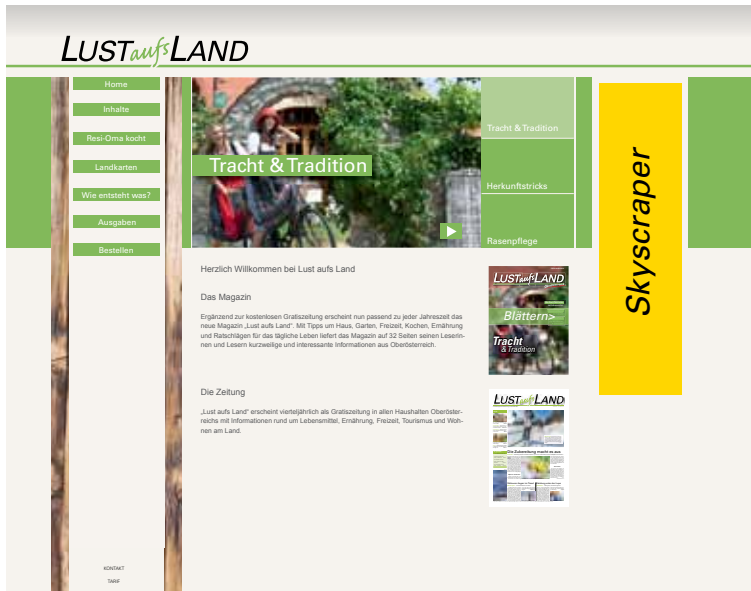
LUST aufs LAND

Home
Inhalte
Resi-Oma kocht
Landkarten
Wie entsteht was?
Ausgaben
Bestellen

Tracht & Tradition

Tracht & Tradition
Herkunftstricks
Rasenpflege

Skyscraper

Herzlich Willkommen bei Lust aufs Land

Das Magazin

Ergänzend zur kostenlosen Gratiszeitung erscheint nun passend zu jeder Jahreszeit das neue Magazin „Lust aufs Land". Mit Tipps um Haus, Garten, Freizeit, Kochen, Ernährung und Ratschlägen für das tägliche Leben liefert das Magazin auf 32 Seiten seinen Leserinnen und Lesern kurzweilige und interessante Informationen aus Oberösterreich.

LUST aufs LAND
Blättern>
Tracht & Tradition

Die Zeitung

„Lust aufs Land" erscheint vierteljährlich als Gratiszeitung in allen Haushalten Oberösterreichs mit Informationen rund um Lebensmittel, Ernährung, Freizeit, Tourismus und Wohnen am Land.

LUST aufs LAND
Die Zubereitung macht es aus

KONTAKT
TARIF